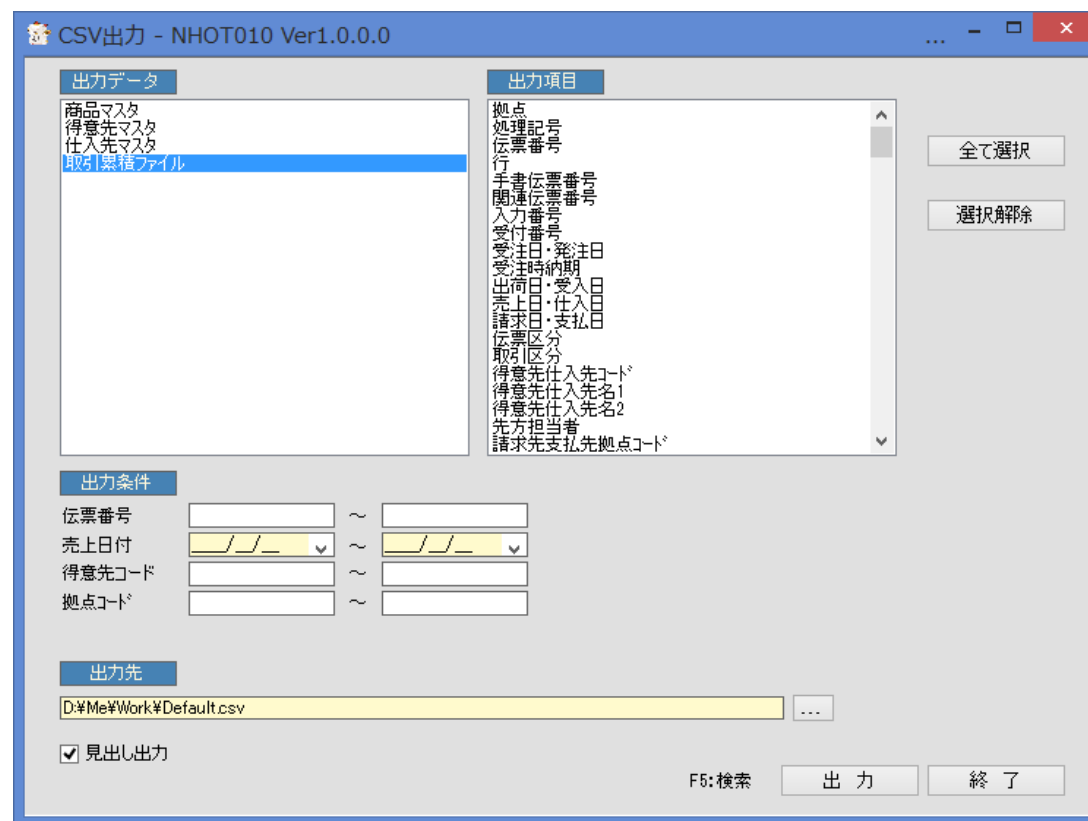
CSV出力 - NHOT010 Ver1.0.0.0 ...

出力データ
商品マスタ
得意先マスタ
仕入先マスタ
取引累積ファイル

出力項目
拠点
処理記号
伝票番号
行
手書伝票番号
関連伝票番号
入力番号
受付番号
受注日・発注日
受注時納期
出荷日・受入日
売上日・仕入日
請求日・支払日
伝票区分
取引区分
得意先仕入先ｺｰﾄﾞ
得意先仕入先名1
得意先仕入先名2
先方担当者
請求先支払先拠点ｺｰﾄﾞ

全て選択
選択解除

出力条件
伝票番号 ～
売上日付 __/__/__ ～ __/__/__
得意先ｺｰﾄﾞ ～
拠点ｺｰﾄﾞ ～

出力先
D:¥Me¥Work¥Default.csv ...

見出し出力

F5:検索 出 力 終 了